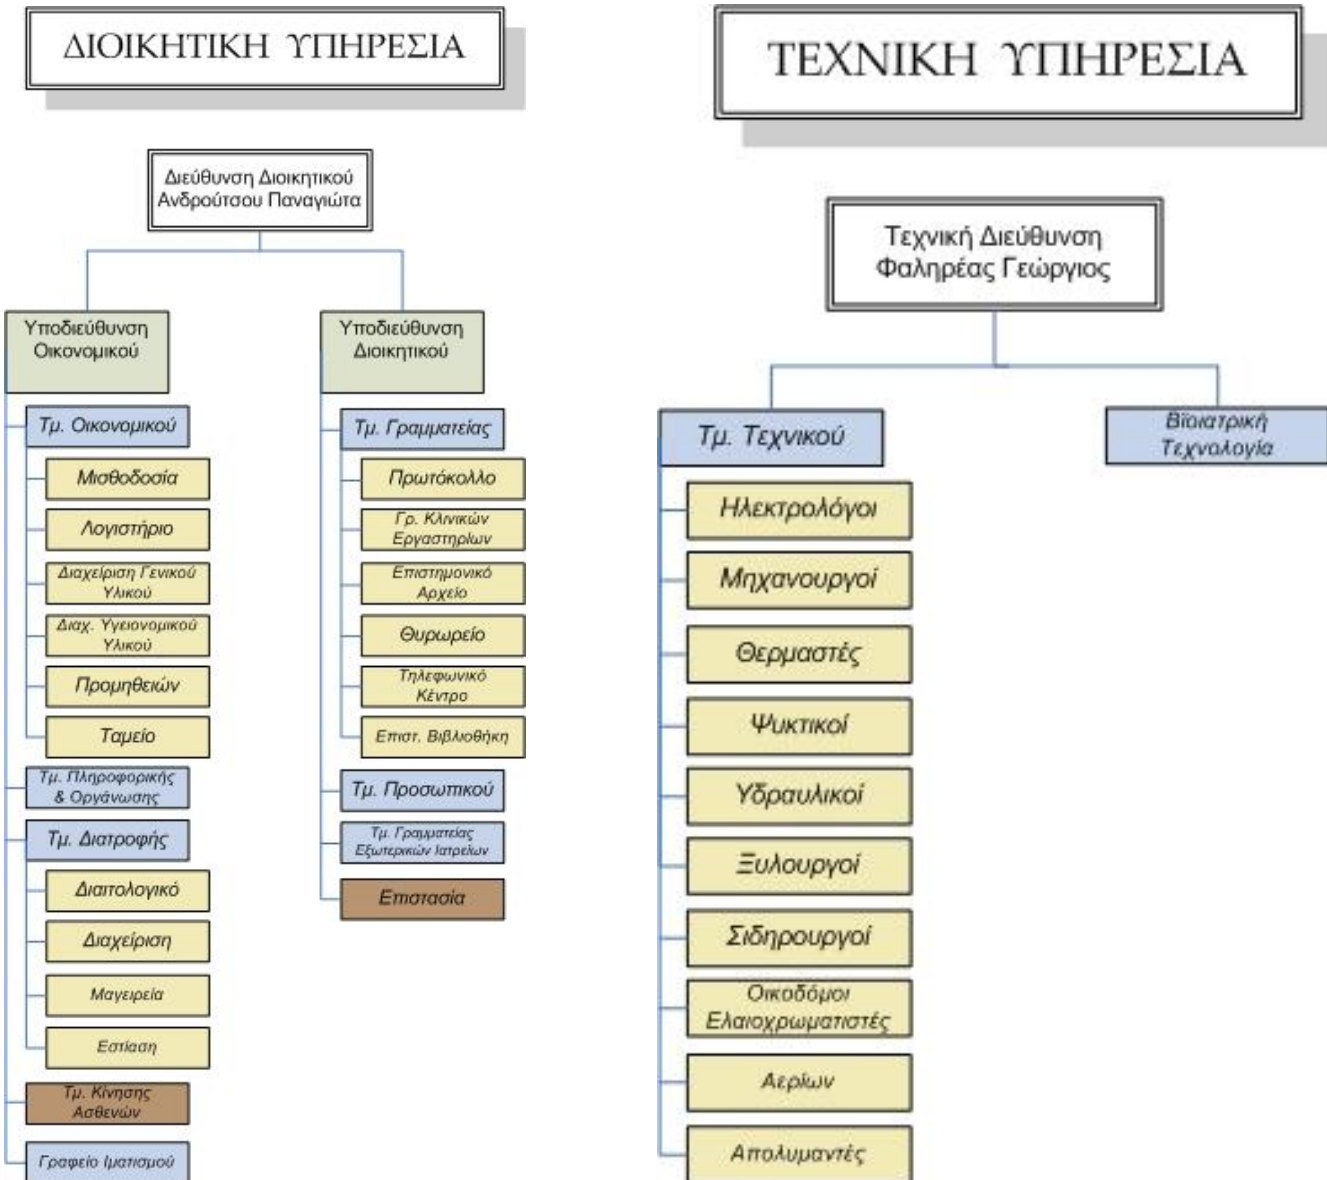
ΔΙΟΙΚΗΤΙΚΗ ΥΠΗΡΕΣΙΑ

Διεύθυνση Διοικητικού
Ανδρούτσου Παναγιώτα

Υποδιεύθυνση
Οικονομικού

Τμ. Οικονομικού

Μισθοδοσία

Λογιστήριο

Διαχείριση Γενικού Υλικού

Διαχ. Υγειονομικού Υλικού

Προμηθειών

Ταμείο

Τμ. Πληροφορικής & Οργάνωσης

Τμ. Διατροφής

Διαιτολογικό

Διαχείριση

Μαγειρεία

Εστίαση

Τμ. Κίνησης Ασθενών

Γραφείο Ιματισμού

Υποδιεύθυνση
Διοικητικού

Τμ. Γραμματείας

Πρωτόκολλο

Γρ. Κλινικών Εργαστηρίων

Επιστημονικό Αρχείο

Θυρωρείο

Τηλεφωνικό Κέντρο

Επιστ. Βιβλιοθήκη

Τμ. Προσωπικού

Τμ. Γραμματείας Εξωτερικών Ιατρείων

Επιστασία

ΤΕΧΝΙΚΗ ΥΠΗΡΕΣΙΑ

Τεχνική Διεύθυνση
Φαληρέας Γεώργιος

Τμ. Τεχνικού

Βιοϊατρική Τεχνολογία

Ηλεκτρολόγοι

Μηχανουργοί

Θερμαστές

Ψυκτικοί

Υδραυλικοί

Ξυλουργοί

Σιδηρουργοί

Οικοδόμοι Ελαιοχρωματιστές

Αερίων

Απολυμαντές